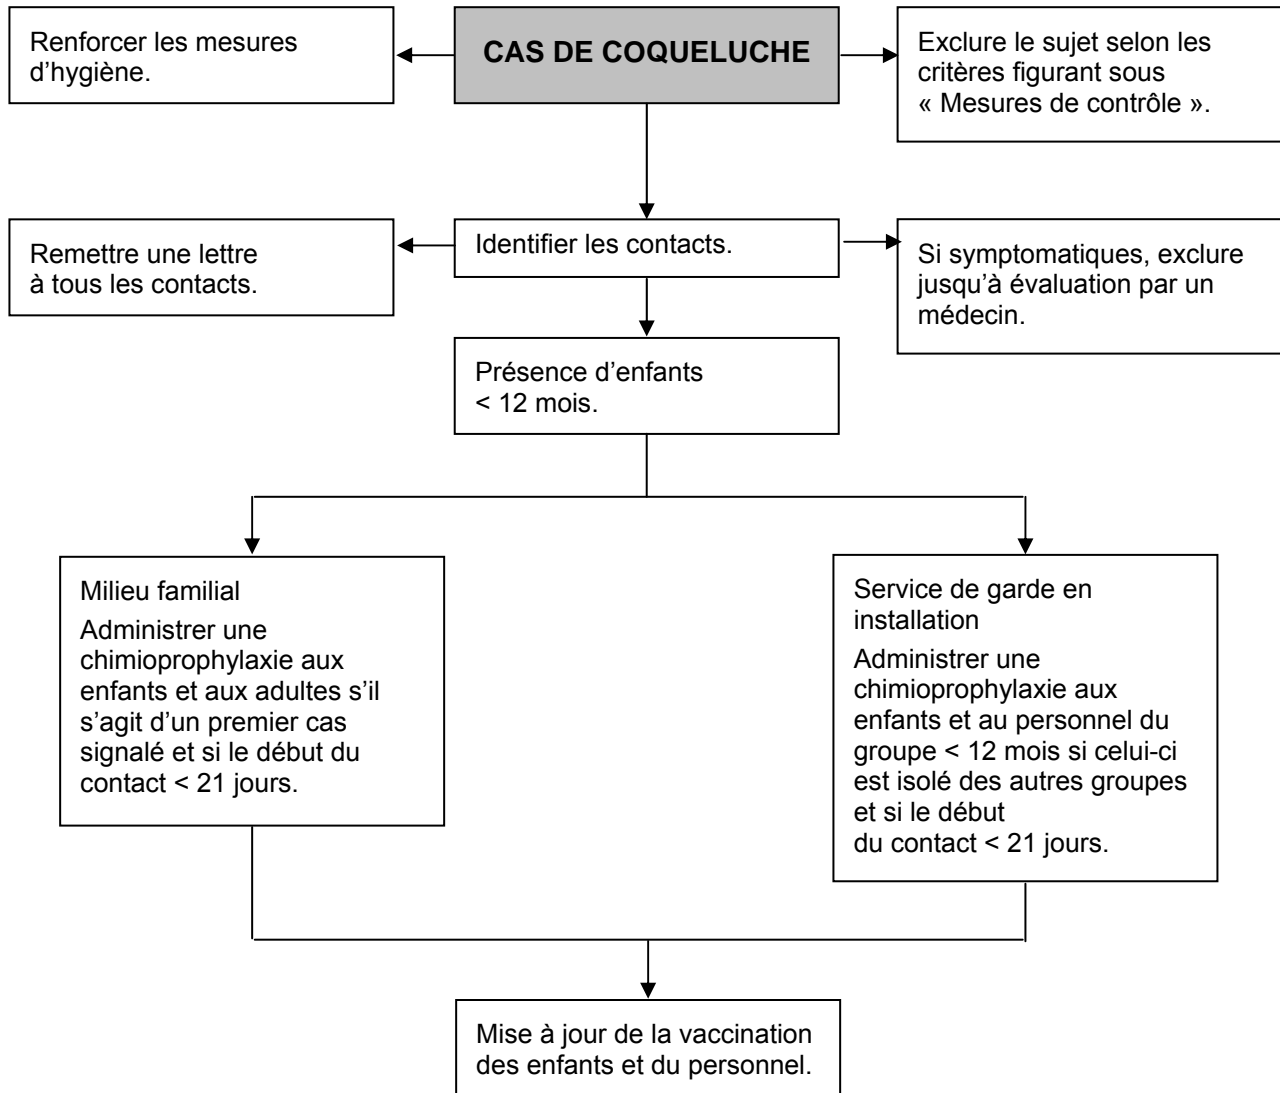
Renforcer les mesures d'hygiène.

CAS DE COQUELUCHE

Exclure le sujet selon les critères figurant sous « Mesures de contrôle ».

Remettre une lettre à tous les contacts.

Identifier les contacts.

Si symptomatiques, exclure jusqu'à évaluation par un médecin.

Présence d'enfants < 12 mois.

Milieu familial

Administrer une chimioprophylaxie aux enfants et aux adultes s'il s'agit d'un premier cas signalé et si le début du contact < 21 jours.

Service de garde en installation

Administrer une chimioprophylaxie aux enfants et au personnel du groupe < 12 mois si celui-ci est isolé des autres groupes et si le début du contact < 21 jours.

Mise à jour de la vaccination des enfants et du personnel.